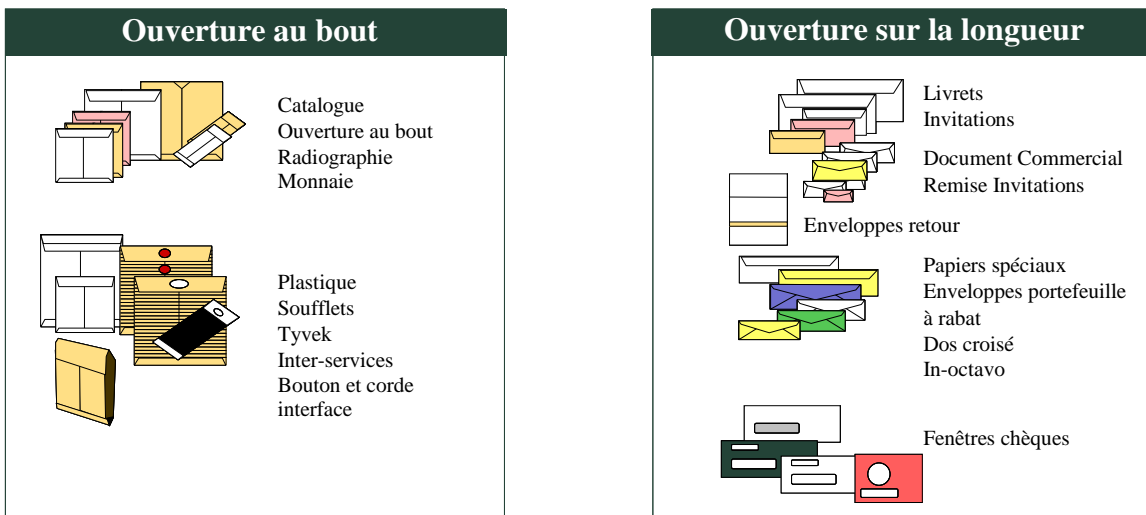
Ouverture au bout

Catalogue
Ouverture au bout
Radiographie
Monnaie

Plastique
Soufflets
Tyvek
Inter-services
Bouton et corde interface

Ouverture sur la longueur

Livrets
Invitations

Document Commercial
Remise Invitations

Enveloppes retour

Papiers spéciaux
Enveloppes portefeuille à rabat
Dos croisé
In-octavo

Fenêtres chèques